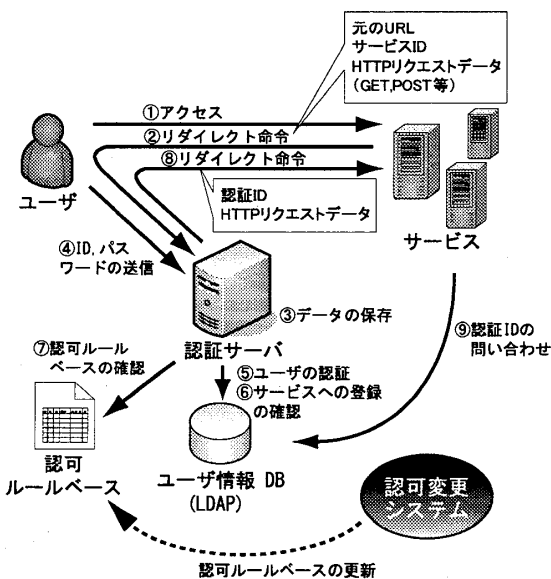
元のURL
サービスID
HTTPリクエストデータ
(GET,POST等)

①アクセス
②リダイレクト命令
⑧リダイレクト命令

認証ID
HTTPリクエストデータ

ユーザ

サービス

④ID, パスワードの送信

③データの保存

⑦認可ルールベースの確認

認証サーバ

⑨認証IDの問い合わせ

⑤ユーザの認証
⑥サービスへの登録の確認

認可ルールベース

ユーザ情報 DB
(LDAP)

認可変更システム

認可ルールベースの更新